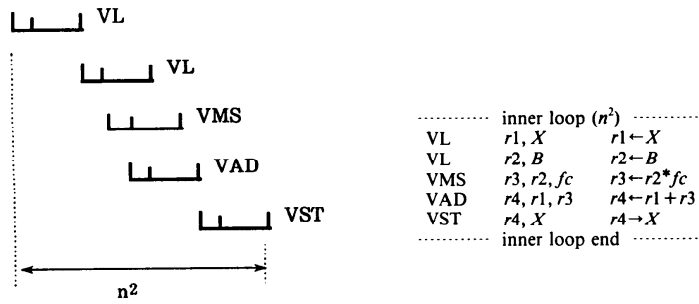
VL

VL

VMS

VAD

VST

$n^2$

inner loop ($n^2$)

| | | |
|---|---|---|
| VL | $r1, X$ | $r1 \leftarrow X$ |
| VL | $r2, B$ | $r2 \leftarrow B$ |
| VMS | $r3, r2, fc$ | $r3 \leftarrow r2 * fc$ |
| VAD | $r4, r1, r3$ | $r4 \leftarrow r1 + r3$ |
| VST | $r4, X$ | $r4 \rightarrow X$ |

inner loop end